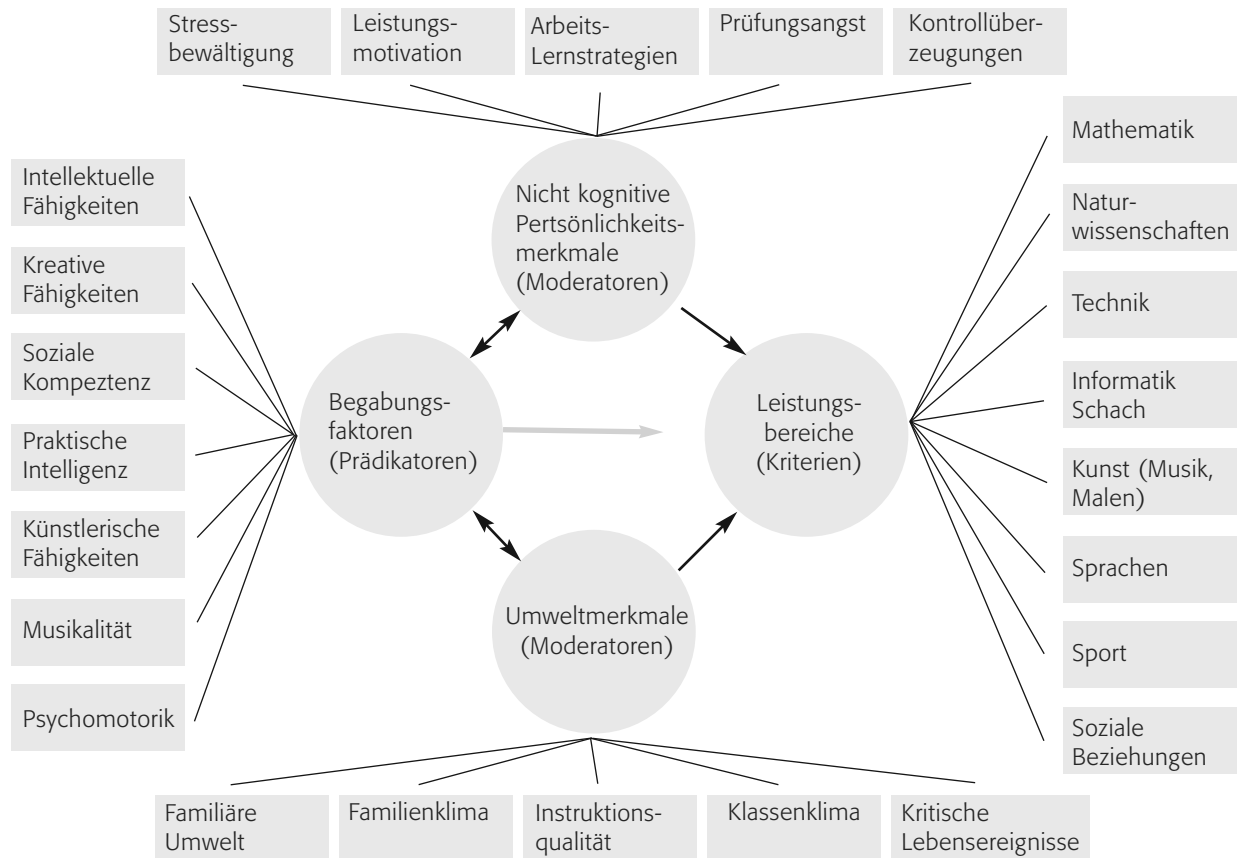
Stressbewältigung

Leistungsmotivation

Arbeits-
Lernstrategien

Prüfungsangst

Kontrollüberzeugungen

Intellektuelle Fähigkeiten

Kreative Fähigkeiten

Soziale Kompeztenz

Praktische Intelligenz

Künstlerische Fähigkeiten

Musikalität

Psychomotorik

Nicht kognitive Pertsönlichkeitsmerkmale (Moderatoren)

Begabungsfaktoren (Prädikatoren)

Leistungsbereiche (Kriterien)

Umweltmerkmale (Moderatoren)

Mathematik

Naturwissenschaften

Technik

Informatik Schach

Kunst (Musik, Malen)

Sprachen

Sport

Soziale Beziehungen

Familiäre Umwelt

Familienklima

Instruktionsqualität

Klassenklima

Kritische Lebensereignisse